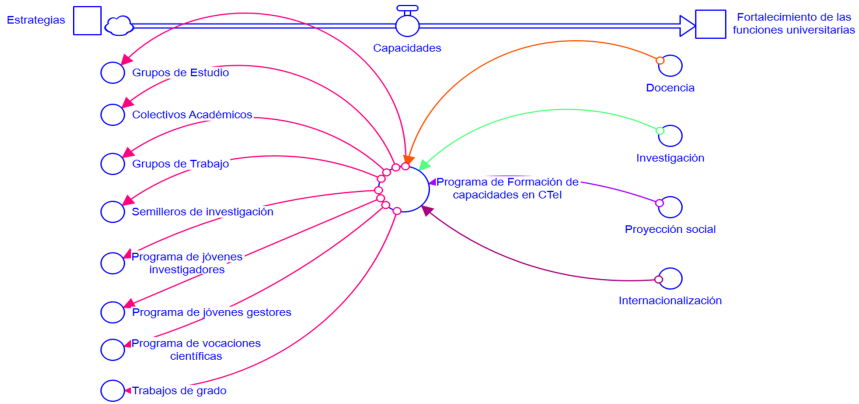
Estrategias

Capacidades

Fortalecimiento de las funciones universitarias

Grupos de Estudio

Colectivos Académicos

Grupos de Trabajo

Semilleros de investigación

Programa de jóvenes investigadores

Programa de jóvenes gestores

Programa de vocaciones científicas

Trabajos de grado

Programa de Formación de capacidades en CTeI

Docencia

Investigación

Proyección social

Internacionalización